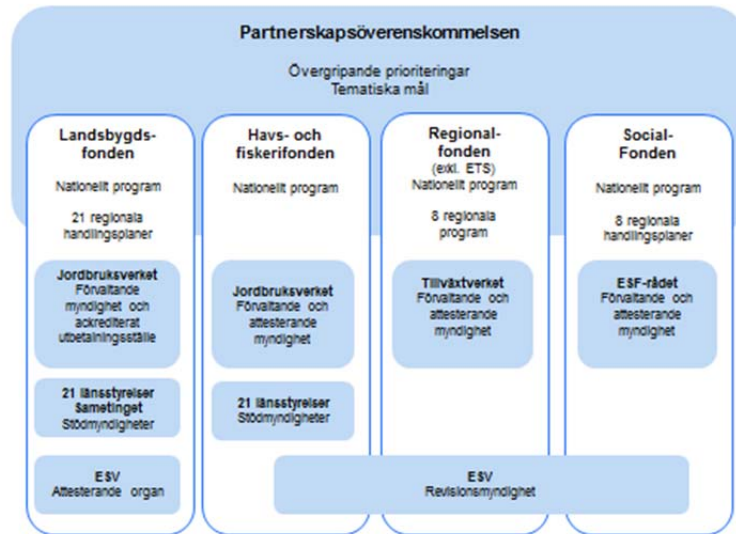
Partnerskapsöverenskommelsen

Övergripande prioriteringar
Tematiska mål

Landsbygdsfonden

Nationellt program

21 regionala handlingsplaner

Jordbruksverket
Förvaltande myndighet och ackrediterat utbetalningsställe

21 länsstyrelser
Sametinget
Stödmyndigheter

ESV
Attesterande organ

Havs- och fiskerifonden

Nationellt program

Jordbruksverket
Förvaltande och attesterande myndighet

21 länsstyrelser
Stödmyndigheter

Regionalfonden
(exkl. ETS)
Nationellt program

8 regionala program

Tillväxtverket
Förvaltande och attesterande myndighet

Social-Fonden

Nationellt program

8 regionala handlingsplaner

ESF-rådet
Förvaltande och attesterande myndighet

ESV
Revisionsmyndighet